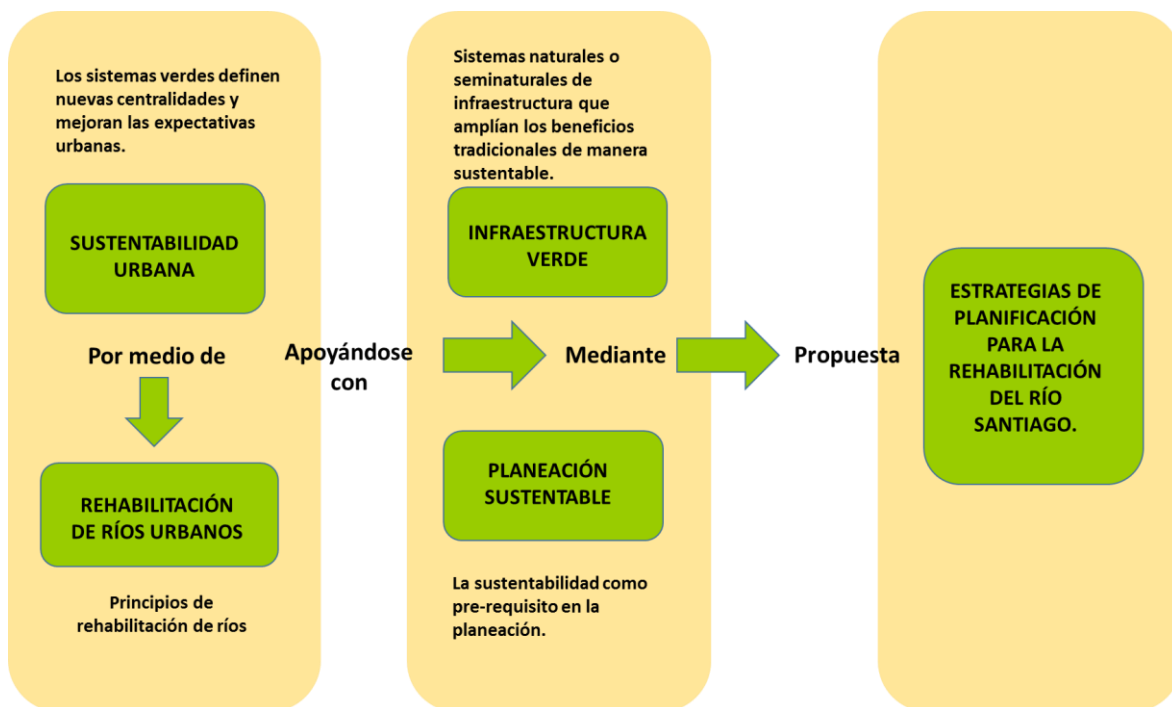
Los sistemas verdes definen nuevas centralidades y mejoran las expectativas urbanas.

SUSTENTABILIDAD URBANA

Por medio de

REHABILITACIÓN DE RÍOS URBANOS

Principios de rehabilitación de ríos

Apoyándose con

Sistemas naturales o seminaturales de infraestructura que amplían los beneficios tradicionales de manera sustentable.

INFRAESTRUCTURA VERDE

Mediante

PLANEACIÓN SUSTENTABLE

La sustentabilidad como pre-requisito en la planeación.

Propuesta

ESTRATEGIAS DE PLANIFICACIÓN PARA LA REHABILITACIÓN DEL RÍO SANTIAGO.